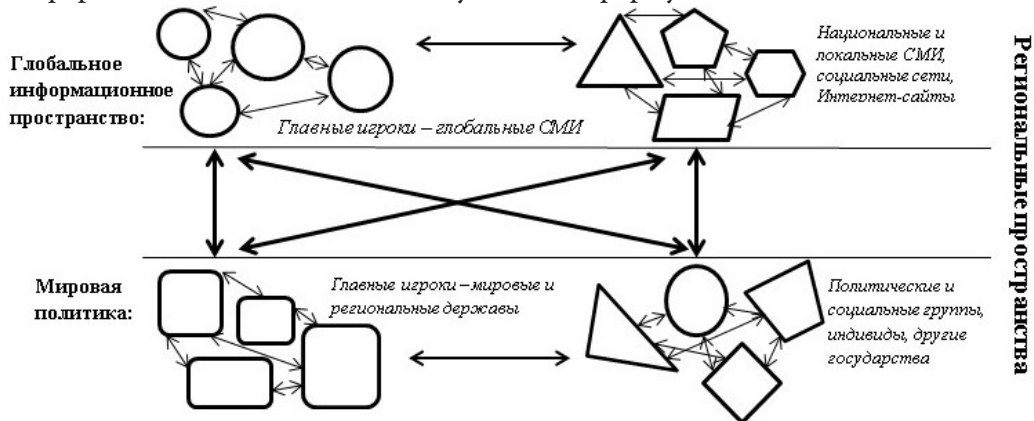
Глобальное информационное пространство:

Главные игроки – глобальные СМИ

Национальные и локальные СМИ, социальные сети, Интернет-сайты

Региональные пространства

Мировая политика:

Главные игроки – мировые и региональные державы

Политические и социальные группы, индивиды, другие государства